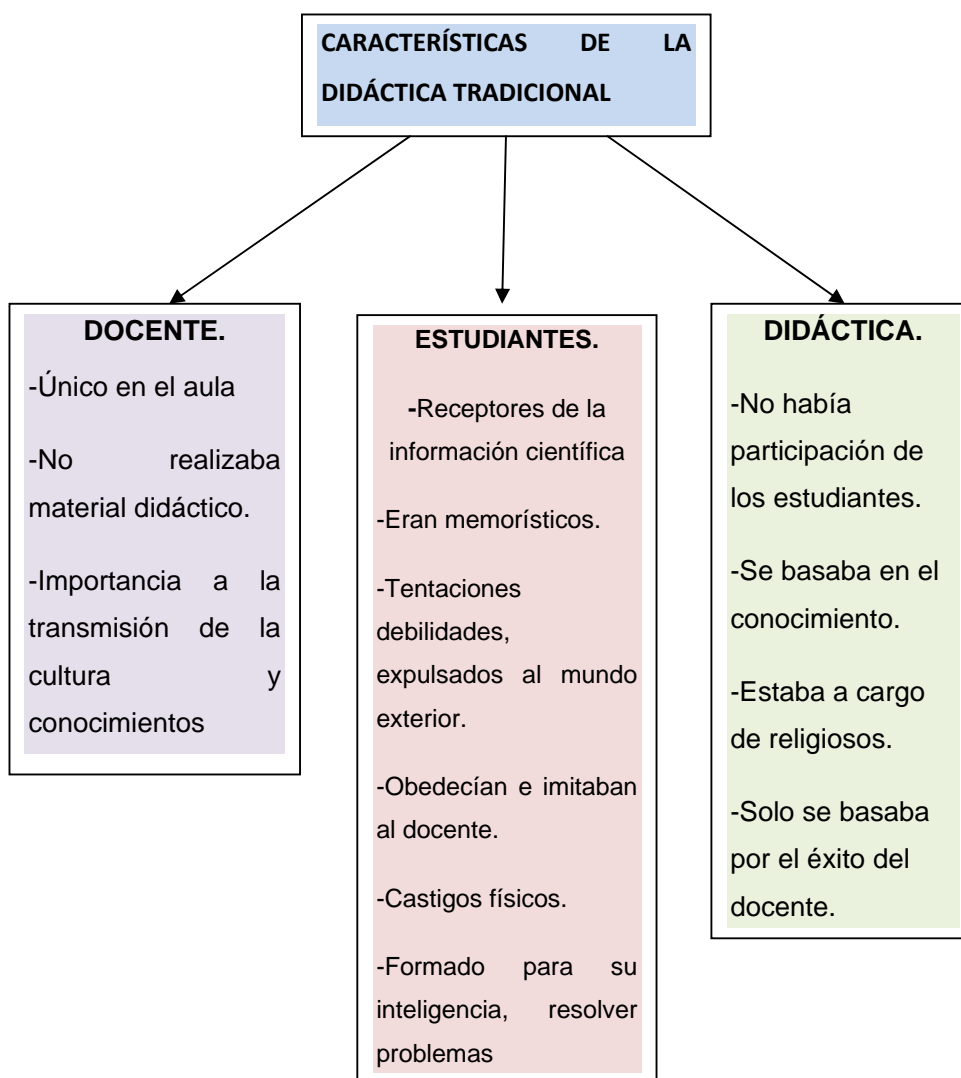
CARACTERÍSTICAS DE LA DIDÁCTICA TRADICIONAL

DOCENTE.

-Único en el aula

-No realizaba material didáctico.

-Importancia a la transmisión de la cultura y conocimientos

ESTUDIANTES.

-Receptores de la información científica

-Eran memorísticos.

-Tentaciones debilidades, expulsados al mundo exterior.

-Obedecían e imitaban al docente.

-Castigos físicos.

-Formado para su inteligencia, resolver problemas

DIDÁCTICA.

-No había participación de los estudiantes.

-Se basaba en el conocimiento.

-Estaba a cargo de religiosos.

-Solo se basaba por el éxito del docente.